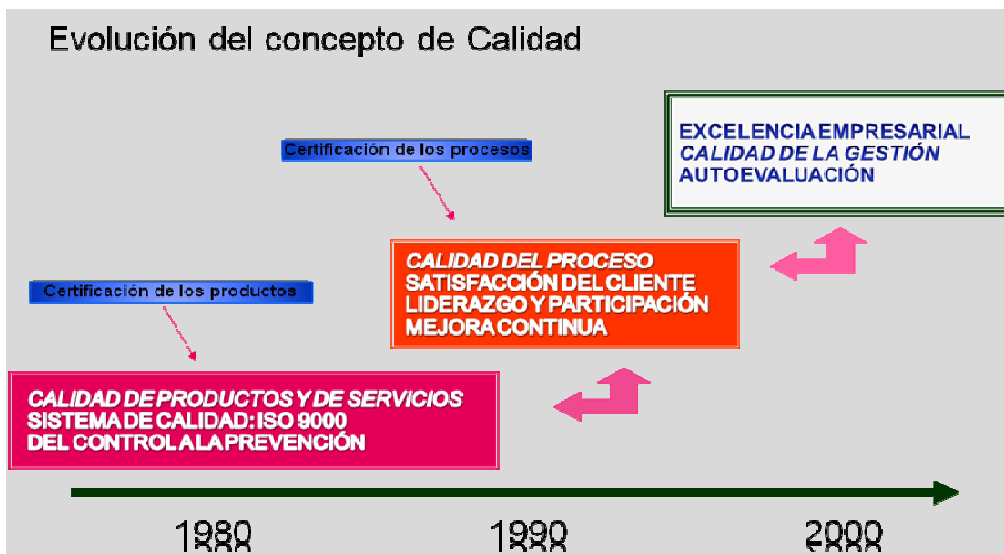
Evolución del concepto de Calidad

EXCELENCIA EMPRESARIAL
CALIDAD DE LA GESTIÓN
AUTOEVALUACIÓN

Certificación de los procesos

CALIDAD DEL PROCESO
SATISFACCIÓN DEL CLIENTE
LIDERAZGO Y PARTICIPACIÓN
MEJORA CONTINUA

Certificación de los productos

CALIDAD DE PRODUCTOS Y DE SERVICIOS
SISTEMA DE CALIDAD: ISO 9000
DEL CONTROL A LA PREVENCIÓN

1980

1990

2000